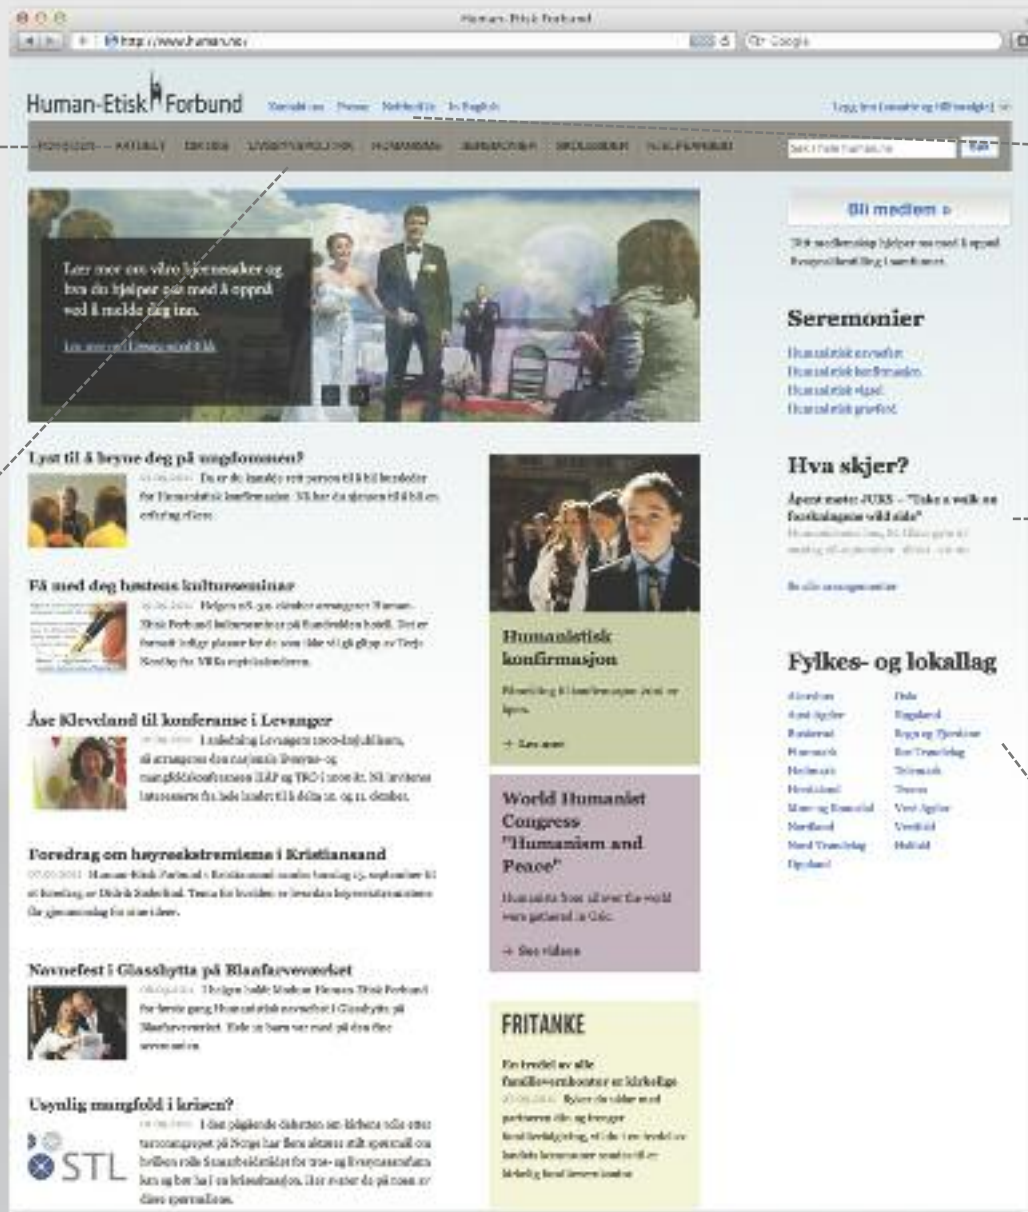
Human-Etisk Forbund

http://www.human.no/

Human-Etisk Forbund

Bli medlem »

Lær mer om våre hjertesaker og hva du hjelper oss med å oppnå ved å melde deg inn.

Seremonier

Hva skjer?

Åpent møte: JURS – "Take a walk on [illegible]"

Fylkes- og lokallag

Lyst til å feire deg på ungdommen?

Få med deg høstens kulturseminar

Åse Kleveland til konferanse i Levanger

Foredrag om høyreekstremisme i Kristiansand

Navnefest i Glasshytta på Blaafarveværket

Usynlig mangfold i krisen?

Humanistisk konfirmasjon

→ Les mer

World Humanist Congress "Humanism and Peace"

Humanists from all over the world were gathered in Oslo.

→ See videos

FRITANKE

STL